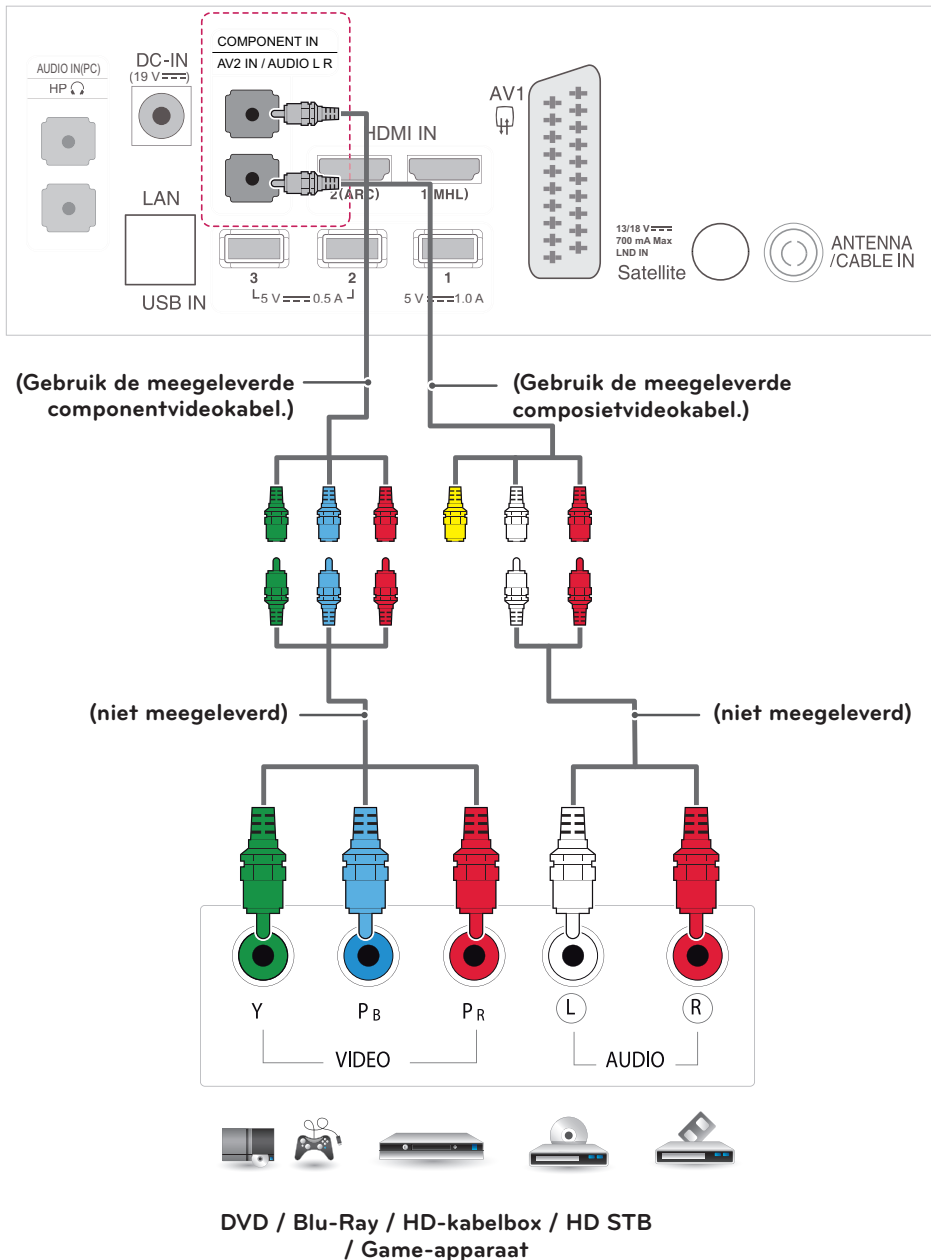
AUDIO IN(PC)
HP

DC-IN
(19 V $\overline{\phantom{x}}$)

COMPONENT IN
AV2 IN / AUDIO L R

AV1

HDMI IN

2 (ARC)
1 (MHL)

LAN

3
2
1
5 V $\overline{\phantom{x}}$ 0.5 A
5 V $\overline{\phantom{x}}$ 1.0 A

USB IN

13/18 V $\overline{\phantom{x}}$
700 mA Max
LND IN
Satellite

ANTENNA
/CABLE IN

(Gebruik de meegeleverde componentvideokabel.)

(Gebruik de meegeleverde composietvideokabel.)

(niet meegeleverd)

(niet meegeleverd)

Y
P B
P R
L
R
VIDEO
AUDIO

DVD / Blu-Ray / HD-kabelbox / HD STB / Game-apparaat